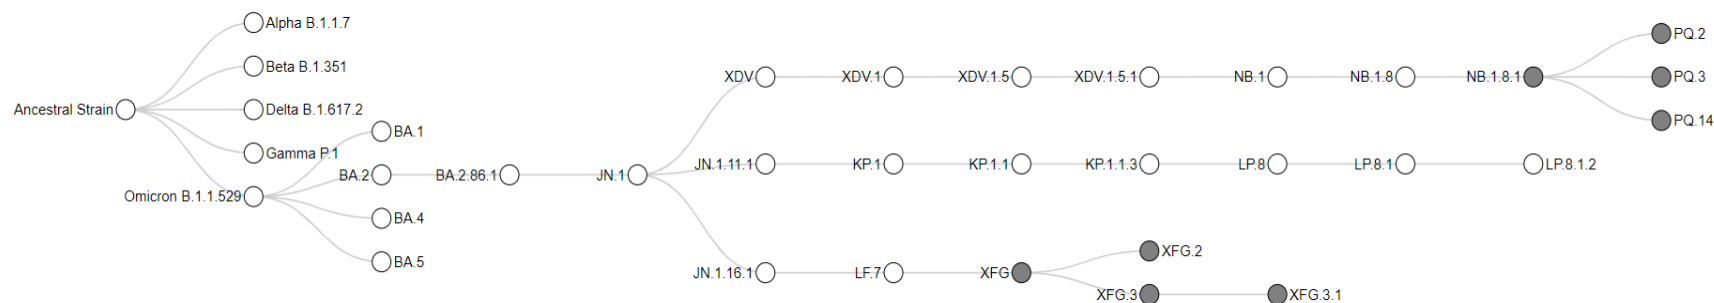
Alpha B.1.1.7

Beta B.1.351

Ancestral Strain

Delta B.1.617.2

Gamma P.1

Omicron B.1.1.529

BA.1

BA.2

BA.4

BA.5

BA.2.86.1

JN.1

XDV

XDV.1

XDV.1.5

XDV.1.5.1

NB.1

NB.1.8

NB.1.8.1

PQ.2

PQ.3

PQ.14

JN.1.11.1

KP.1

KP.1.1

KP.1.1.3

LP.8

LP.8.1

LP.8.1.2

JN.1.16.1

LF.7

XFG

XFG.2

XFG.3

XFG.3.1